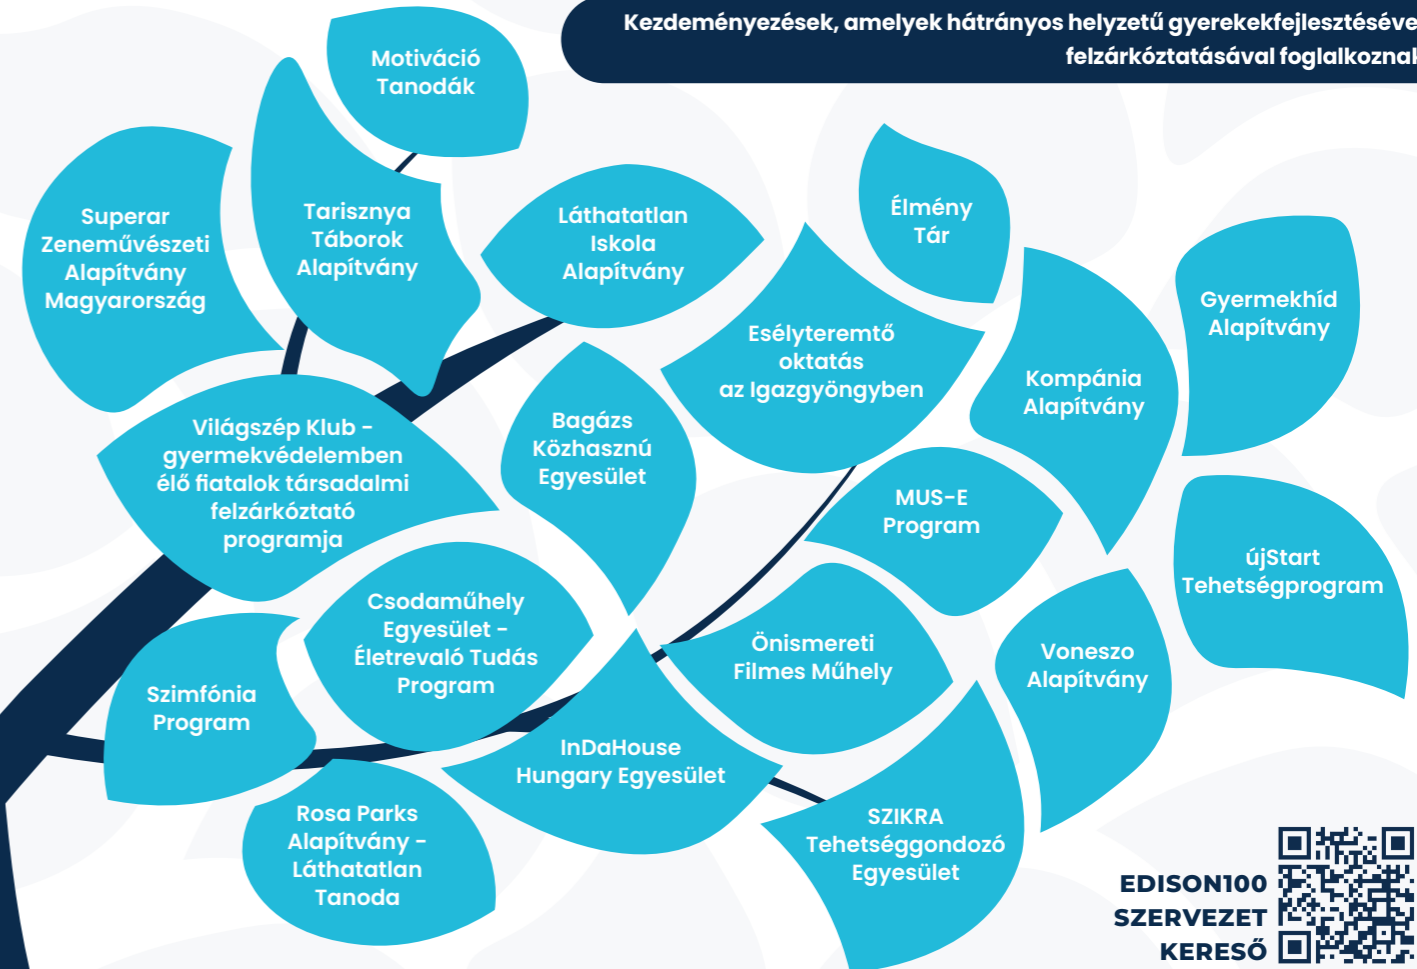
Kezdeményezések, amelyek hátrányos helyzetű gyerekekfejlesztéséve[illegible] felzárkóztatásával foglalkozna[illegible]

Motiváció Tanodák

Superar Zeneművészeti Alapítvány Magyarország

Tarisznya Táborok Alapítvány

Láthatatlan Iskola Alapítvány

Élmény Tár

Esélyteremtő oktatás az Igazgyöngyben

Gyermekhíd Alapítvány

Kompánia Alapítvány

Világszép Klub - gyermekvédelemben élő fiatalok társadalmi felzárkóztató programja

Bagázs Közhasznú Egyesület

MUS-E Program

újStart Tehetségprogram

Csodaműhely Egyesület - Életrevaló Tudás Program

Önismereti Filmes Műhely

Voneszo Alapítvány

Szimfónia Program

InDaHouse Hungary Egyesület

Rosa Parks Alapítvány - Láthatatlan Tanoda

SZIKRA Tehetséggondozó Egyesület

EDISON100 SZERVEZET KERESŐ